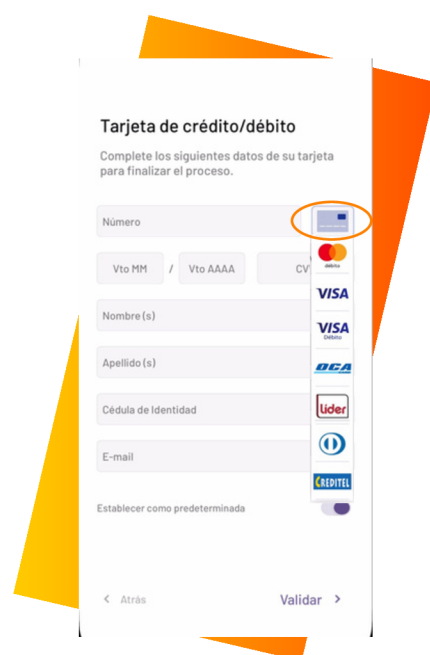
Tarjeta de crédito/débito

Complete los siguientes datos de su tarjeta para finalizar el proceso.

Número

Vto MM / Vto AAAA CV

Nombre (s)

Apellido (s)

Cédula de Identidad

E-mail

débito

VISA

VISA Débito

OCA

lider

CREDITEL

Establecer como predeterminada

< Atrás

Validar >